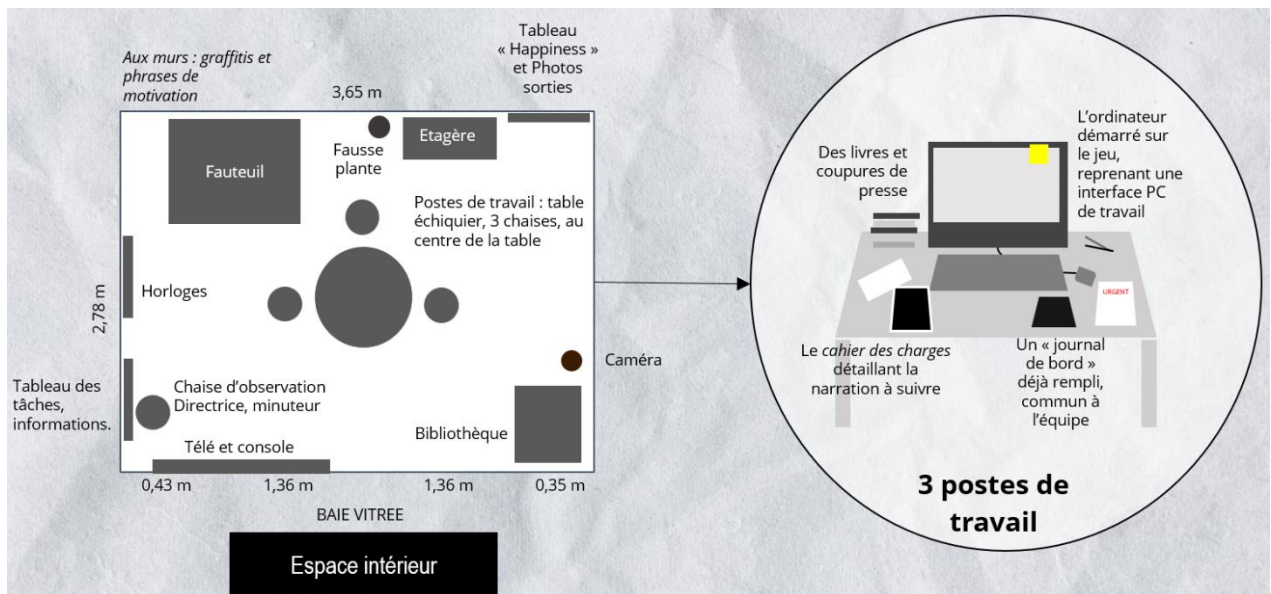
Aux murs : graffitis et phrases de motivation

3,65 m

Tableau « Happiness » et Photos sorties

Fauteuil

Fausse plante

Etagère

Postes de travail : table échiquier, 3 chaises, au centre de la table

Horloges

2,78 m

Caméra

Tableau des tâches, informations.

Chaise d'observation Directrice, minuteur

Bibliothèque

Télé et console

0,43 m

1,36 m

1,36 m

0,35 m

BAIE VITREE

Espace intérieur

Des livres et coupures de presse

L'ordinateur démarré sur le jeu, reprenant une interface PC de travail

URGENT

Le cahier des charges détaillant la narration à suivre

Un « journal de bord » déjà rempli, commun à l'équipe

3 postes de travail